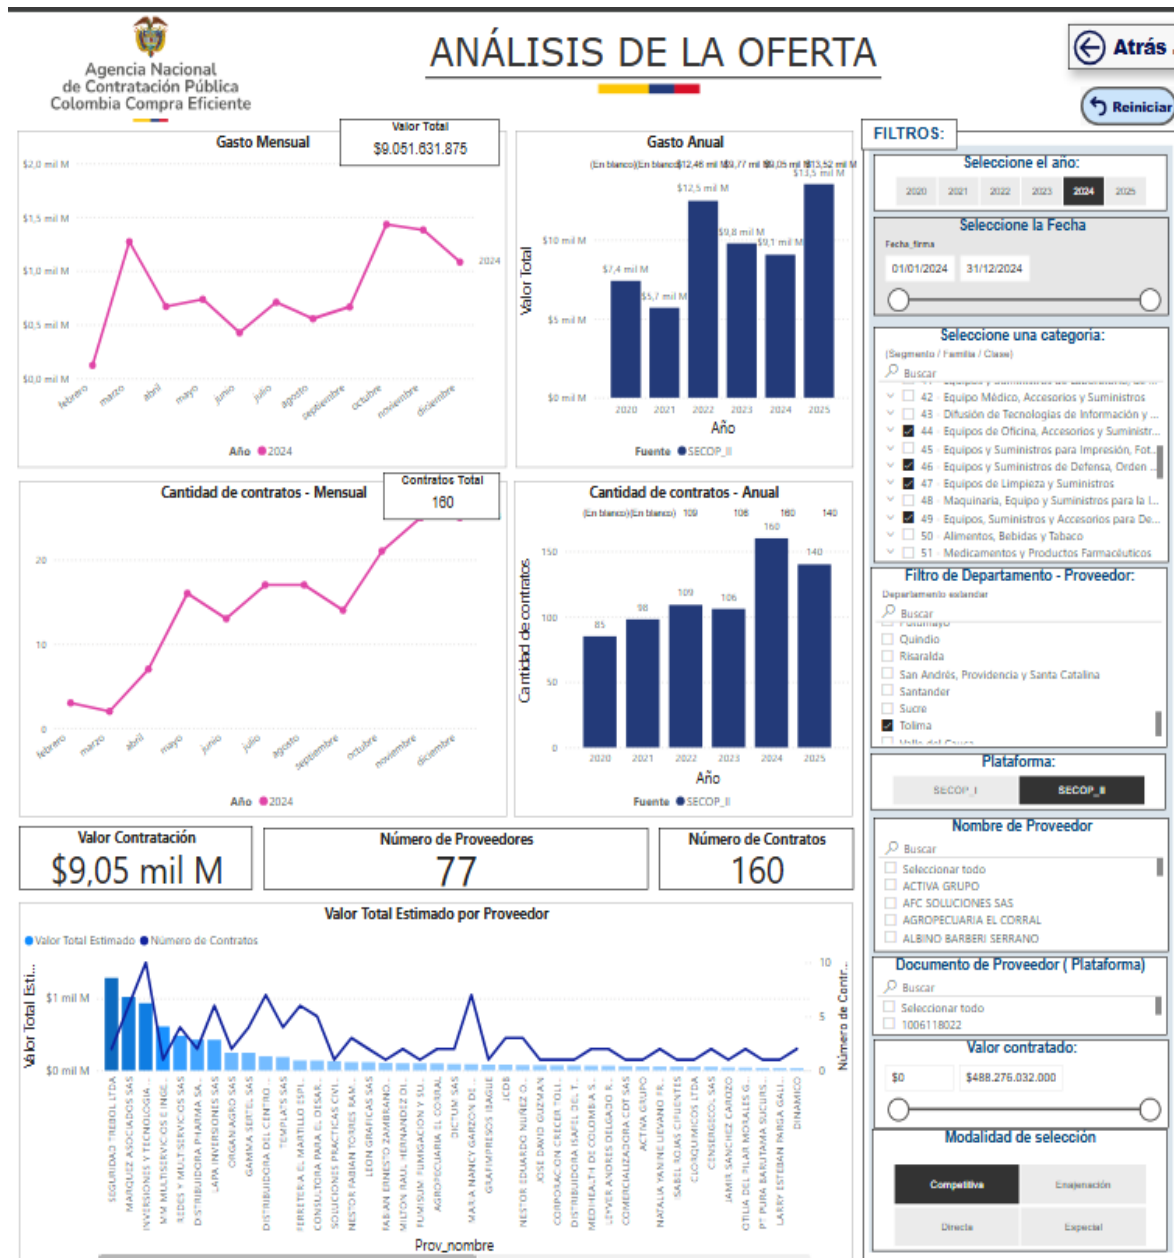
Agencia Nacional de Contratación Pública Colombia Compra Eficiente

ANÁLISIS DE LA OFERTA

Atrás

Reiniciar

FILTROS:

Gasto Mensual

Valor Total
$9.051.631.875

$2,0 mil M
$1,5 mil M
$1,0 mil M
$0,5 mil M
$0,0 mil M

2024

febrero marzo abril mayo junio julio agosto septiembre octubre noviembre diciembre

Año ● 2024

Gasto Anual

(En blanco) (En blanco) $12,46 mil M $9,77 mil M $9,05 mil M $13,52 mil M

$13,5 mil M
$12,5 mil M
$9,8 mil M
$9,1 mil M
$7,4 mil M
$5,7 mil M

Valor Total
$10 mil M
$5 mil M
$0 mil M

2020 2021 2022 2023 2024 2025
Año

Fuente ● SECOP_II

Cantidad de contratos - Mensual

Contratos Total
160

20
10
0

febrero marzo abril mayo junio julio agosto septiembre octubre noviembre diciembre

Año ● 2024

Cantidad de contratos - Anual

(En blanco) (En blanco) 109 106 160 140

Cantidad de contratos
150
100
50
0

85 98 109 106 160 140

2020 2021 2022 2023 2024 2025
Año

Fuente ● SECOP_II

Valor Contratación
$9,05 mil M

Número de Proveedores
77

Número de Contratos
160

Valor Total Estimado por Proveedor

● Valor Total Estimado ● Número de Contratos

Valor Total Esti...
$1 mil M
$0 mil M

Número de Contr...
10
5
0

SEGURIDAD TREBOL LTDA
MARQUEZ ASOCIADOS SAS
INVERSIONES Y TECNOLOGIA ...
MM MULTISERVICIOS E INGE...
REDES Y MULTISERVICIOS SAS
DISTRIBUIDORA PHARMA SA...
LAPA INVERSIONES SAS
ORGANIAGRO SAS
GAMMA SERTE SAS
DISTRIBUIDORA DEL CENTRO ...
TEMPLATS SAS
FERRETERIA EL MARTILLO ESPI...
CONSULTORA PARA EL DESAR...
SOLUCIONES PRACTICAS CIVI...
NESTOR FABIAN TORRES RAM...
LEON GRAFICAS SAS
FABIAN ERNESTO ZAMBRANO...
MILTON RAUL HERNANDEZ DI...
FUMISUM FUMIGACION Y SU...
AGROPECUARIA EL CORRAL
DICTUM SAS
MARIA NANCY GARZON DE ...
GRAFIMPRESOS IBAGUE
JCDB
NESTOR EDUARDO NUÑEZ O...
JOSE DAVID GUZMAN
CORPORACION CRECER TOLI...
DISTRIBUIDORA ISABEL DE T...
MEDIHEALTH DE COLOMBIA S...
LEYVER ANDRES DELGADO R...
COMERCIALIZADORA CDT SAS
ACTIVA GRUPO
NATALIA YANINE LIEVANO FR...
SABEL ROJAS CIFUENTES
CLOSQUIMICOS LTDA
CENSERGECOL SAS
JAMIR SANCHEZ CARDOZO
OTILIA DEL PILAR MORALES G...
P* PURA BARUTAMA SUCURS...
LARRY ESTEBAN PARGA GALI...
DINAMICO

Prov_nombre

Seleccione el año:
2020 2021 2022 2023 2024 2025

Seleccione la Fecha
Fecha_firma
01/01/2024 31/12/2024

Seleccione una categoria:
(Segmento / Familia / Clase)
Buscar
41 Equipos y Suministros de Laboratorio, de ...
42 Equipo Médico, Accesorios y Suministros
43 Difusión de Tecnologías de Información y ...
44 Equipos de Oficina, Accesorios y Suministr...
45 Equipos y Suministros para Impresión, Fot...
46 Equipos y Suministros de Defensa, Orden ...
47 Equipos de Limpieza y Suministros
48 Maquinaria, Equipo y Suministros para la I...
49 Equipos, Suministros y Accesorios para De...
50 Alimentos, Bebidas y Tabaco
51 Medicamentos y Productos Farmacéuticos

Filtro de Departamento - Proveedor:
Departamento estandar
Buscar
Putumayo
Quindio
Risaralda
San Andrés, Providencia y Santa Catalina
Santander
Sucre
Tolima
Valle del Cauca

Plataforma:
SECOP_I SECOP_II

Nombre de Proveedor
Buscar
Seleccionar todo
ACTIVA GRUPO
AFC SOLUCIONES SAS
AGROPECUARIA EL CORRAL
ALBINO BARBERI SERRANO

Documento de Proveedor ( Plataforma)
Buscar
Seleccionar todo
1006118022

Valor contratado:
$0 $488.276.032.000

Modalidad de selección
Competitiva Enajenación
Directa Especial